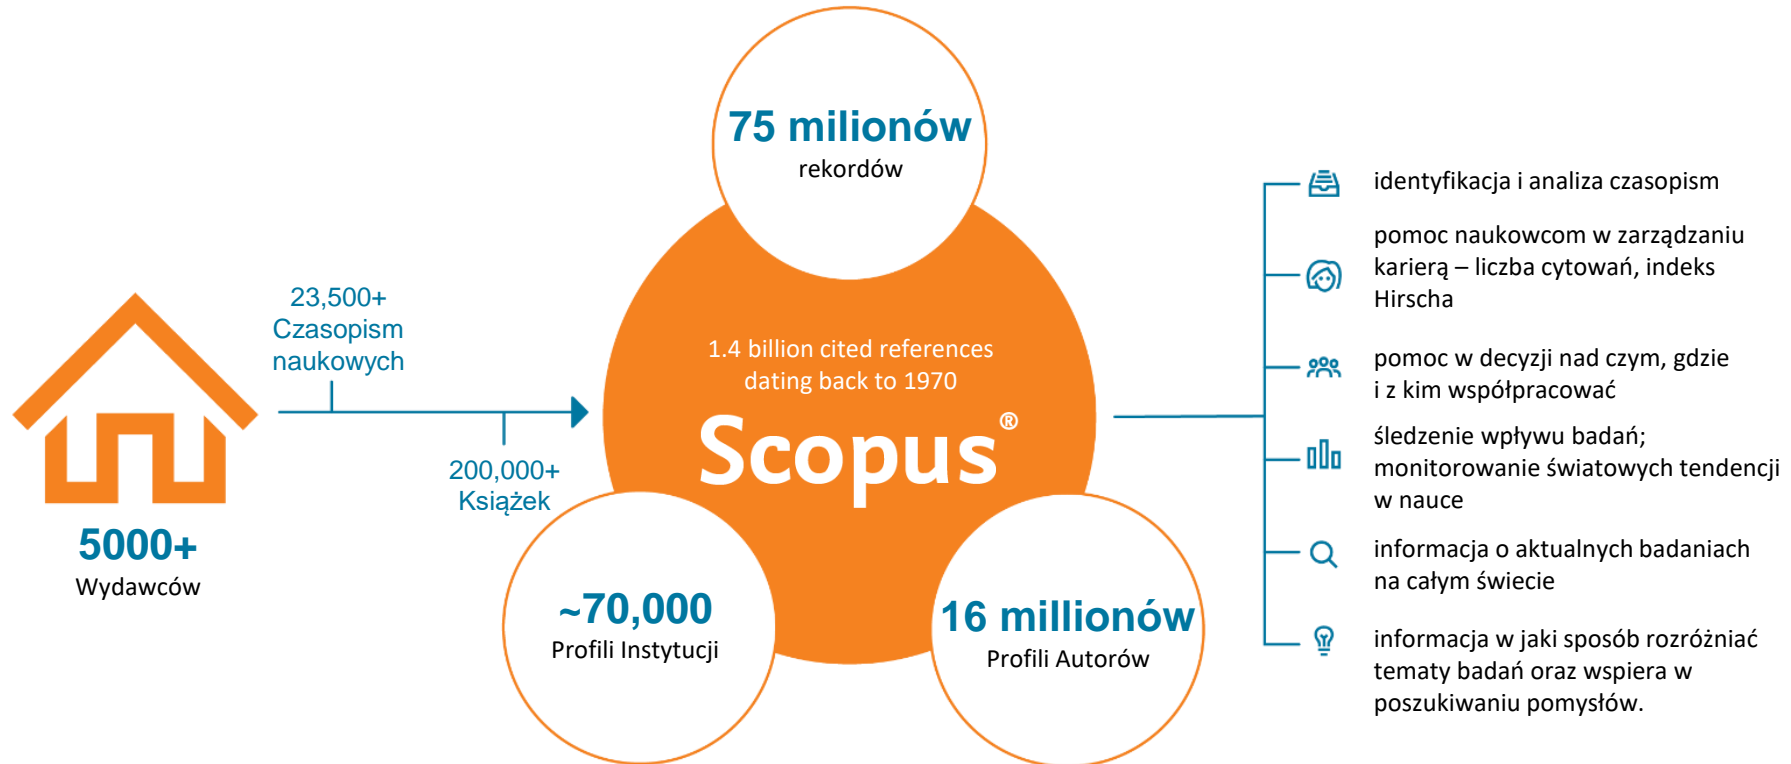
5000+
Wydawców

23,500+
Czasopism naukowych

200,000+
Książek

75 milionów
rekordów

1.4 billion cited references dating back to 1970

Scopus®

~70,000
Profili Instytucji

16 millionów
Profili Autorów

identyfikacja i analiza czasopism

pomoc naukowcom w zarządzaniu karierą – liczba cytowań, indeks Hirscha

pomoc w decyzji nad czym, gdzie i z kim współpracować

śledzenie wpływu badań; monitorowanie światowych tendencji w nauce

informacja o aktualnych badaniach na całym świecie

informacja w jaki sposób rozróżniać tematy badań oraz wspiera w poszukiwaniu pomysłów.